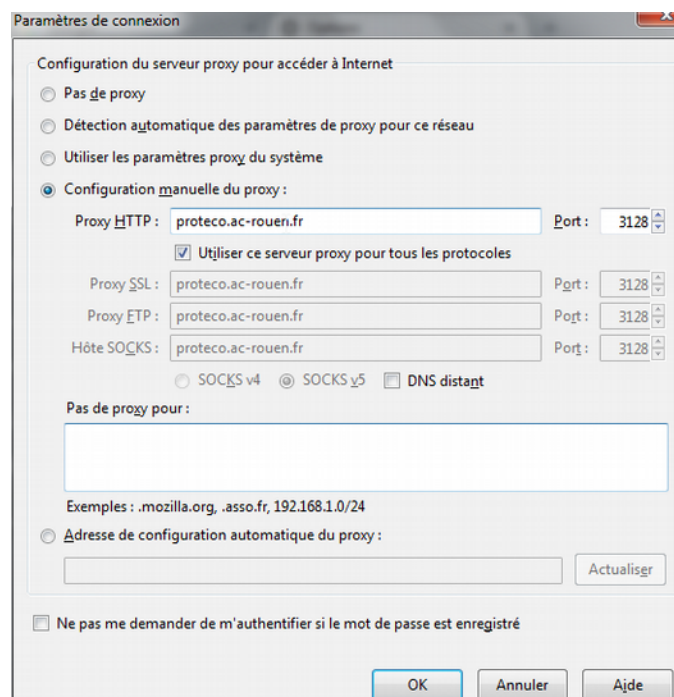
Paramètres de connexion

Configuration du serveur proxy pour accéder à Internet

Pas de proxy

Détection automatique des paramètres de proxy pour ce réseau

Utiliser les paramètres proxy du système

Configuration manuelle du proxy :

Proxy HTTP : proteco.ac-rouen.fr Port : 3128

Utiliser ce serveur proxy pour tous les protocoles

Proxy SSL : proteco.ac-rouen.fr Port : 3128

Proxy FTP : proteco.ac-rouen.fr Port : 3128

Hôte SOCKS : proteco.ac-rouen.fr Port : 3128

SOCKS v4 SOCKS v5 DNS distant

Pas de proxy pour :

Exemples : .mozilla.org, .asso.fr, 192.168.1.0/24

Adresse de configuration automatique du proxy :

Actualiser

Ne pas me demander de m'authentifier si le mot de passe est enregistré

OK Annuler Aide